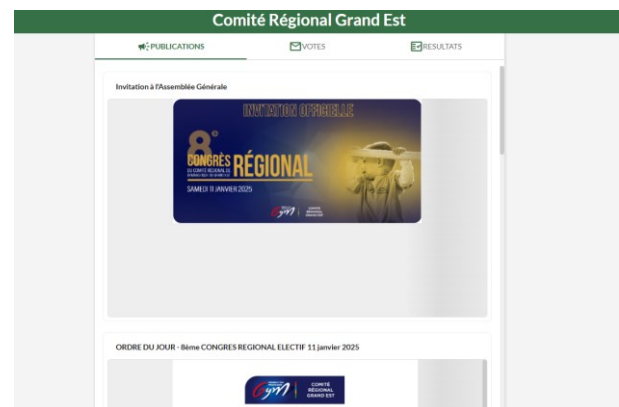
Comité Régional Grand Est

PUBLICATIONS
VOTES
RESULTATS

Invitation à l'Assemblée Générale

INVITATION OFFICIELLE
8e
CONGRÈS RÉGIONAL
DU COMITÉ RÉGIONAL DE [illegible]
SAMEDI 11 JANVIER 2025
Gym
COMITÉ RÉGIONAL GRAND EST

ORDRE DU JOUR - 8eme CONGRES REGIONAL ELECTIF 11 janvier 2025

Gym
COMITÉ RÉGIONAL GRAND EST